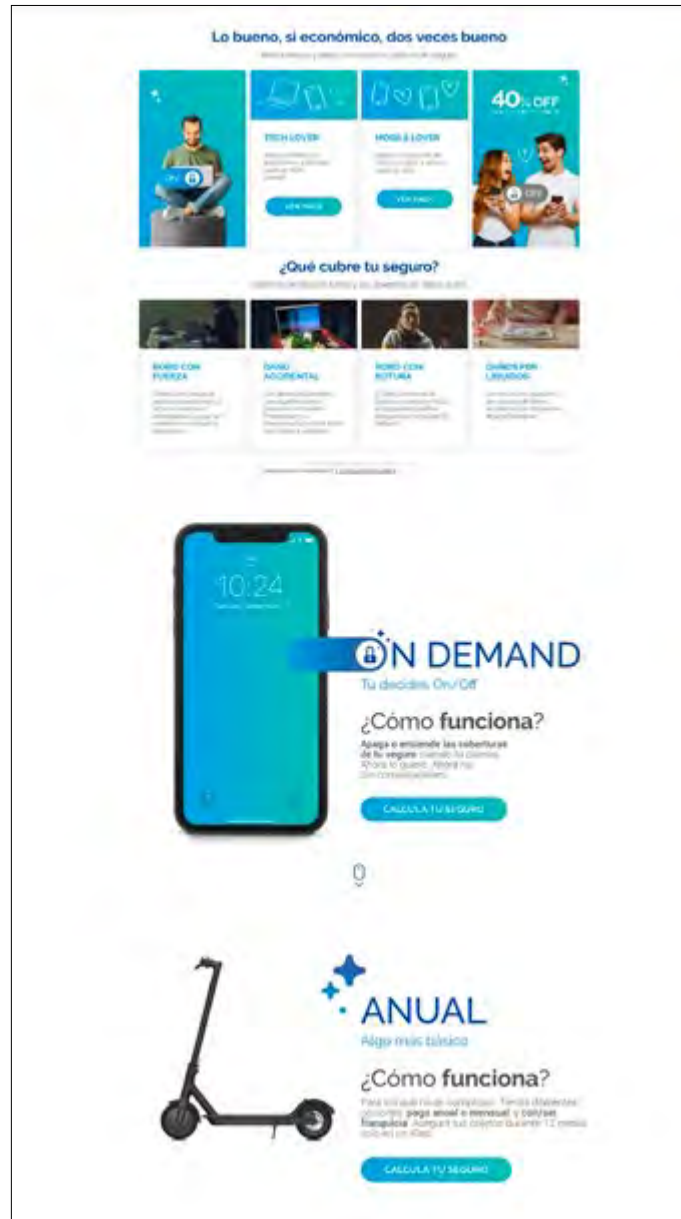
Lo bueno, si económico, dos veces bueno

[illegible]

TECH LOVER

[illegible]

VER MÁS

MOBILE LOVER

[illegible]

VER MÁS

40% OFF

ON

OFF

¿Qué cubre tu seguro?

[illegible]

ROBO CON FUERZA

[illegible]

DAÑO ACCIDENTAL

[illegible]

ROBO CON ROTURA

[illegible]

DAÑOS POR LÍQUIDOS

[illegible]

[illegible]

10:24

ON DEMAND

Tu decides On/Off

¿Cómo funciona?

Apaga o enciende las coberturas de tu seguro cuando tú quieras. Ahora lo quiero. Ahora no. Sin complicaciones.

CALCULA TU SEGURO

ANUAL

Algo más básico

¿Cómo funciona?

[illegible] pago anual o mensual y con/sin franquicia. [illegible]

CALCULA TU SEGURO